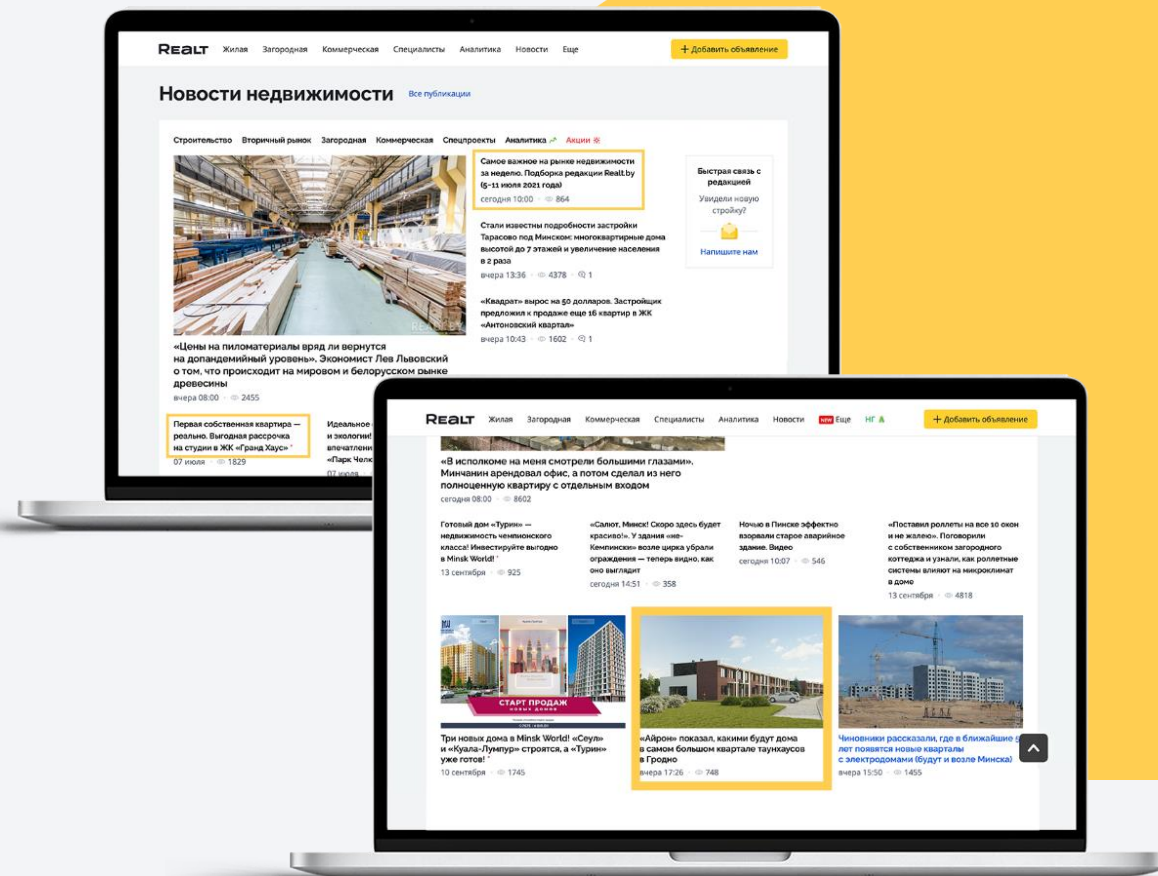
REALT Жилая Загородная Коммерческая Специалисты Аналитика Новости Еще

+ Добавить объявление

Новости недвижимости Все публикации

Строительство Вторичный рынок Загородная Коммерческая Спецпроекты Аналитика Акции

Самое важное на рынке недвижимости за неделю. Подборка редакции Realt.by (5-11 июля 2021 года)
сегодня 10:00 · 864

Стали известны подробности застройки Тарасово под Минском: многоквартирные дома высотой до 7 этажей и увеличение населения в 2 раза
вчера 13:36 · 4378 · 1

«Квадрат» вырос на 50 долларов. Застройщик предложил к продаже еще 16 квартир в ЖК «Антоновский квартал»
вчера 10:43 · 1602 · 1

Быстрая связь с редакцией
Увидели новую стройку?
Напишите нам

«Цены на пиломатериалы вряд ли вернутся на допандемийный уровень». Экономист Лев Львовский о том, что происходит на мировом и белорусском рынке древесины
вчера 08:00 · 2455

Первая собственная квартира — реально. Выгодная рассрочка на студии в ЖК «Гранд Хаус»
07 июля · 1829

Идеальное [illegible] и экологи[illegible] впечатлени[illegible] «Парк Челк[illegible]
07 июля

REALT Жилая Загородная Коммерческая Специалисты Аналитика Новости NEW Еще НГ

+ Добавить объявление

«В исполкоме на меня смотрели большими глазами». Минчанин арендовал офис, а потом сделал из него полноценную квартиру с отдельным входом
сегодня 08:00 · 8602

Готовый дом «Турин» — недвижимость чемпионского класса! Инвестируйте выгодно в Minsk World!
13 сентября · 925

«Салют, Минск! Скоро здесь будет красиво!». У здания «не-Кемпински» возле цирка убрали ограждения — теперь видно, как оно выглядит
сегодня 14:51 · 358

Ночью в Пинске эффектно взорвали старое аварийное здание. Видео
сегодня 10:07 · 546

«Поставил роллеты на все 10 окон и не жалею». Поговорили с собственником загородного коттеджа и узнали, как роллетные системы влияют на микроклимат в доме
13 сентября · 4818

СТАРТ ПРОДАЖ
новых домов

Три новых дома в Minsk World! «Сеул» и «Куала-Лумпур» строятся, а «Турин» уже готов!
10 сентября · 1745

«Айрон» показал, какими будут дома в самом большом квартале таунхаусов в Гродно
вчера 17:26 · 748

Чиновники рассказали, где в ближайшие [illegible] лет появятся новые кварталы с электродомами (будут и возле Минска)
вчера 15:50 · 1455